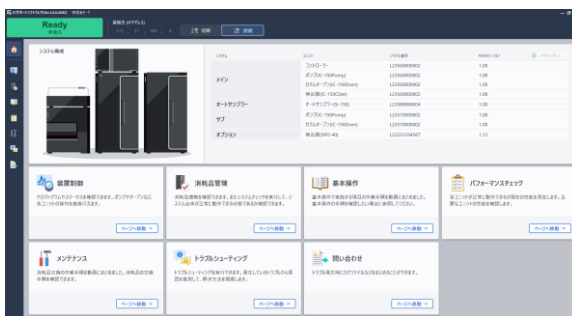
Ready

システム構成

| システム | ユニット | シリアル番号 | ROMバージョン |
|---|---|---|---|
| メイン | コントローラー | L20500000002 | 1.00 |
| | ポンプ(IC-150Pump) | L20500000002 | 1.00 |
| | カラムオーブン(IC-150Oven) | L20500000002 | 1.00 |
| | 検出器(IC-150Det) | L20500000002 | 1.00 |
| オートサンプラー | オートサンプラー(SI-150) | L20500000004 | 1.00 |
| サブ | ポンプ(IC-150Pump) | L20570000002 | 1.00 |
| | カラムオーブン(IC-150Oven) | L20570000002 | 1.00 |
| オプション | 検出器(SPD-40) | L22212345007 | 1.12 |

装置制御

ページへ移動

消耗品管理

ページへ移動

基本操作

ページへ移動

パフォーマンスチェック

ページへ移動

メンテナンス

ページへ移動

トラブルシューティング

ページへ移動

問い合わせ

ページへ移動